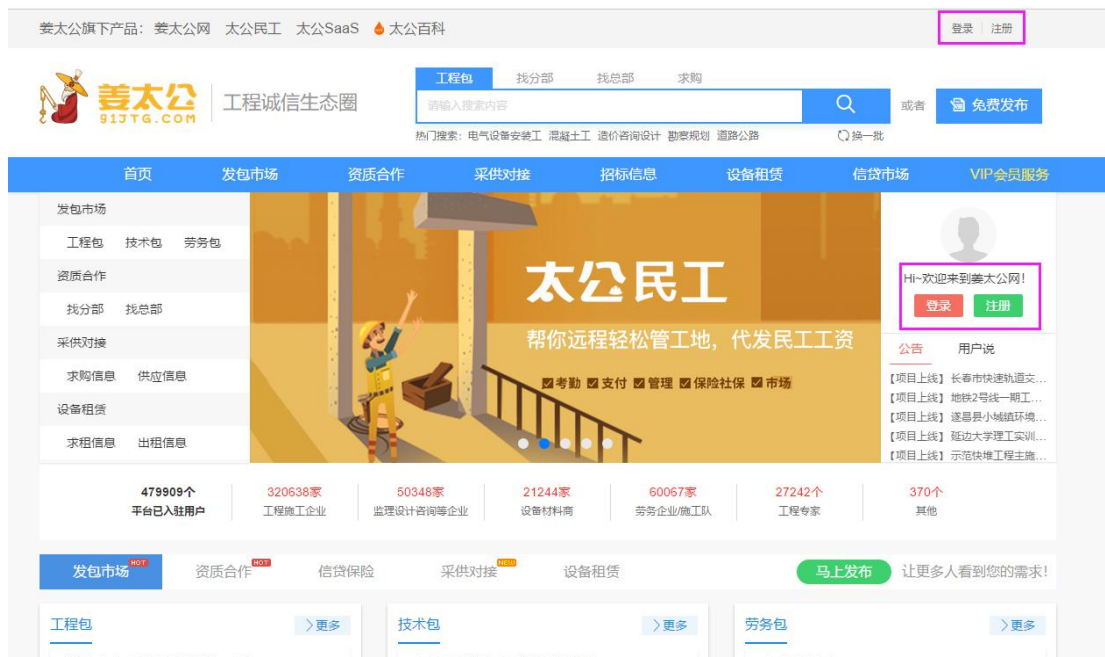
姜太公旗下产品：姜太公网 太公民工 太公SaaS 太公百科

登录 | 注册

姜太公
91JTG.COM
工程诚信生态圈

工程包 找分部 找总部 求购

请输入搜索内容

或者 免费发布

热门搜索：电气设备安装工 混凝土工 造价咨询设计 勘察规划 道路公路 换一批

首页 发包市场 资质合作 采供对接 招标信息 设备租赁 信贷市场 VIP会员服务

发包市场
工程包 技术包 劳务包
资质合作
找分部 找总部
采供对接
求购信息 供应信息
设备租赁
求租信息 出租信息

太公民工
帮你远程轻松管工地，代发民工工资
☑考勤 ☑支付 ☑管理 ☑保险社保 ☑市场

Hi~欢迎来到姜太公网！
登录 注册

公告 用户说
【项目上线】长春市快速轨道交...
【项目上线】地铁2号线一期工...
【项目上线】遂昌县小城镇环境...
【项目上线】延边大学理工实训...
【项目上线】示范快堆工程主施...

479909个
平台已入驻用户

320638家
工程施工企业

50348家
监理设计咨询等企业

21244家
设备材料商

60067家
劳务企业/施工队

27242个
工程专家

370个
其他

发包市场 HOT 资质合作 HOT 信贷保险 采供对接 NEW 设备租赁 马上发布 让更多人看到您的需求!

工程包 〉更多
技术包 〉更多
劳务包 〉更多